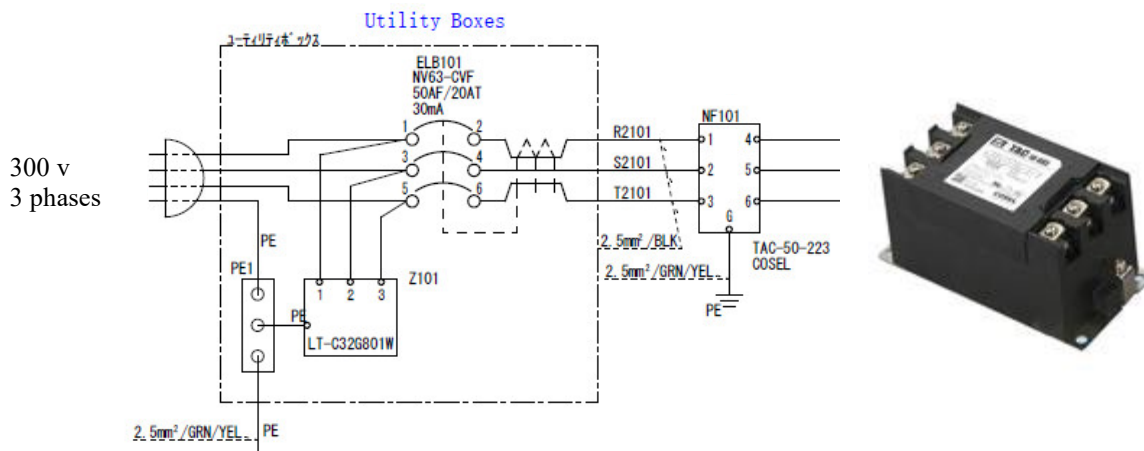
Utility Boxes

ユーティリティボックス

ELB101
NV63-CVF
50AF/20AT
30mA

1 2
3 4
5 6

R2101
S2101
T2101

NF101
1 4
2 5
3 6
G

TAC-50-223
COSEL

300 v
3 phases

PE
PE1
PE

Z101
1 2 3
LT-C32G801W

2.5mm²/BLK
2.5mm²/GRN/YEL
PE

2.5mm²/GRN/YEL PE